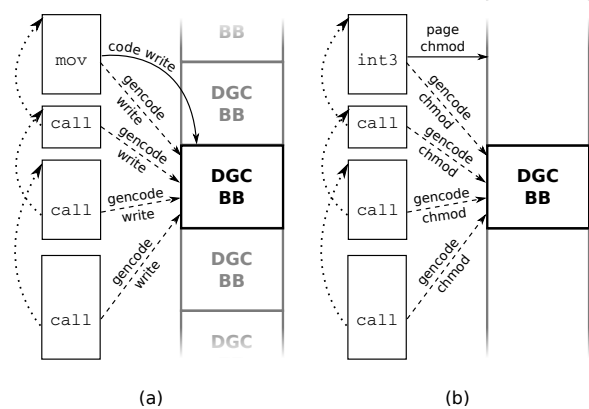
mov

code write

gencode write

call

gencode write

call

gencode write

call

gencode write

BB

DGC BB

DGC BB

DGC BB

DGC

(a)

int3

page chmod

gencode chmod

call

gencode chmod

call

gencode chmod

call

gencode chmod

DGC BB

(b)